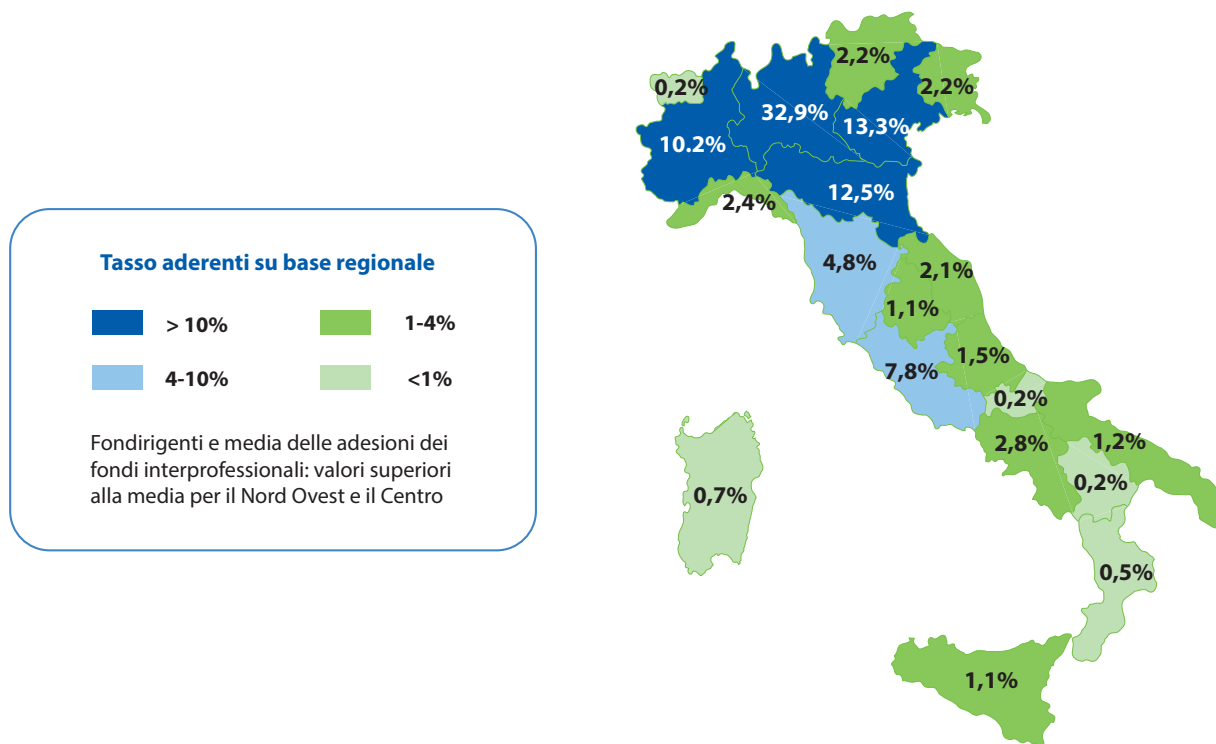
Tasso aderenti su base regionale

> 10%
1-4%
4-10%
<1%

Fondirigenti e media delle adesioni dei fondi interprofessionali: valori superiori alla media per il Nord Ovest e il Centro

2,2%
0,2%
2,2%
32,9%
13,3%
10.2%
12,5%
2,4%
4,8%
2,1%
1,1%
1,5%
7,8%
0,2%
2,8%
1,2%
0,2%
0,7%
0,5%
1,1%